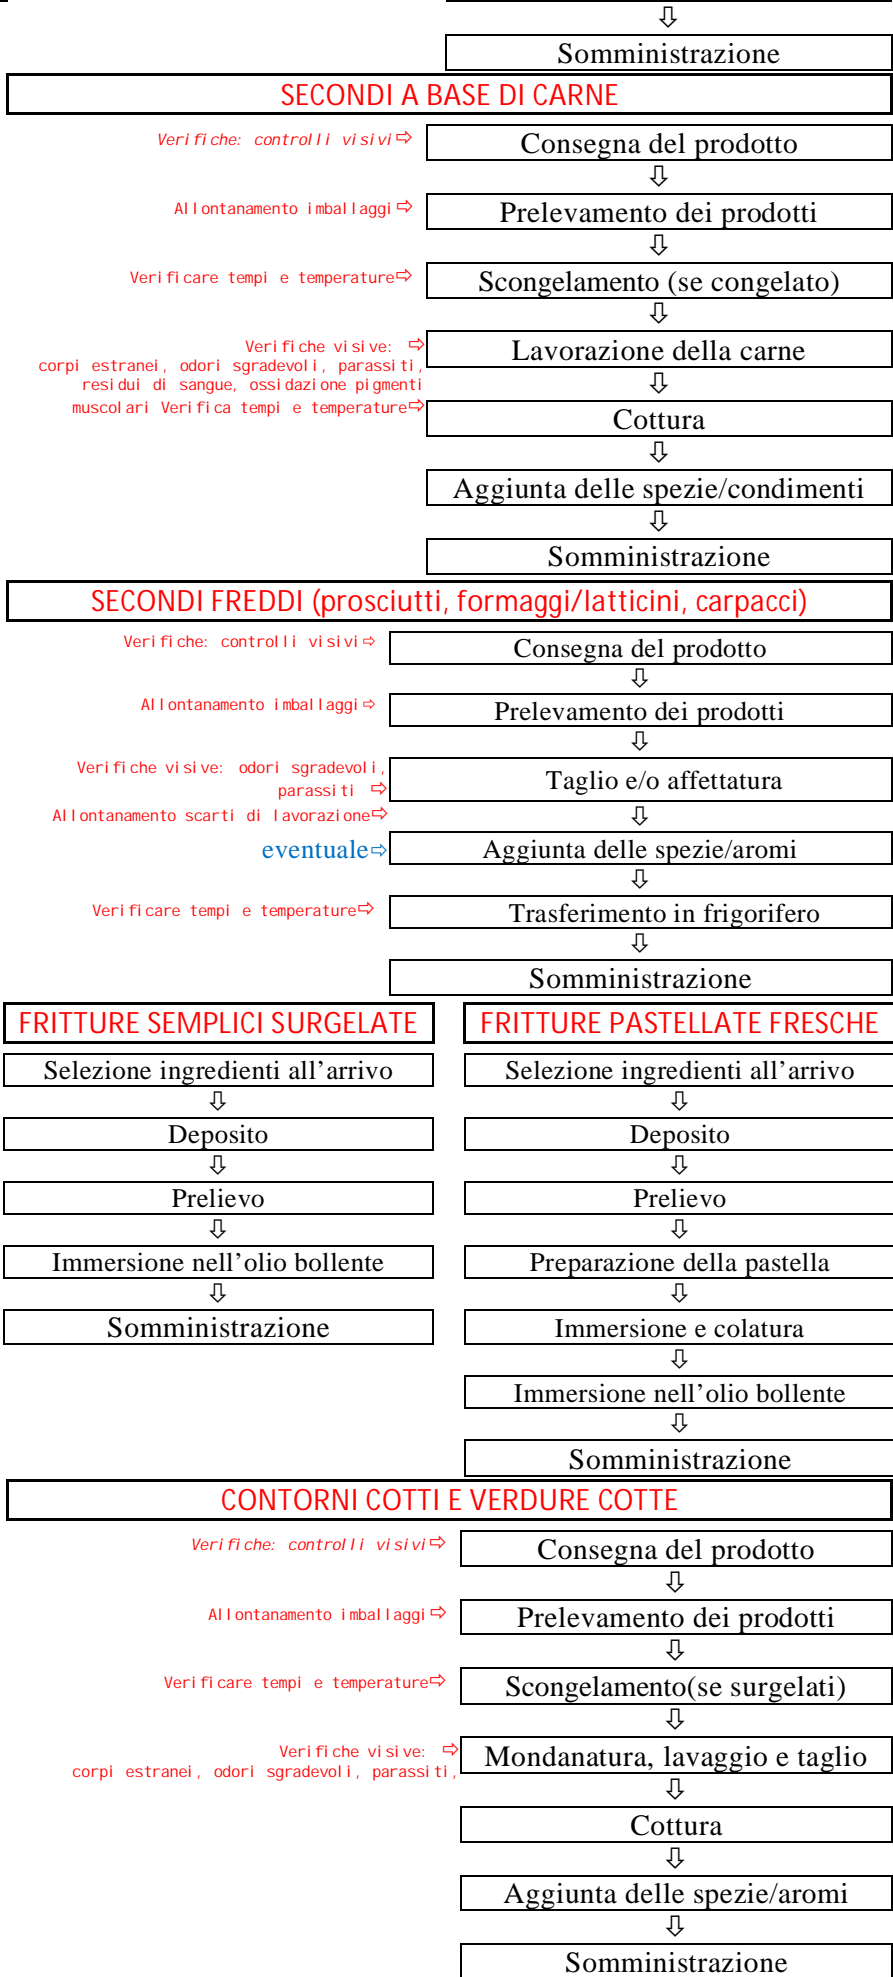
⇩
Somministrazione

SECONDI A BASE DI CARNE

Verifiche: controlli visivi⇨ Consegna del prodotto
⇩
Allontanamento imballaggi ⇨ Prelevamento dei prodotti
⇩
Verificare tempi e temperature⇨ Scongelamento (se congelato)
⇩
Verifiche visive: corpi estranei, odori sgradevoli, parassiti, residui di sangue, ossidazione pigmenti muscolari ⇨ Lavorazione della carne
⇩
Verifica tempi e temperature⇨ Cottura
⇩
Aggiunta delle spezie/condimenti
⇩
Somministrazione

SECONDI FREDDI (prosciutti, formaggi/latticini, carpacci)

Verifiche: controlli visivi⇨ Consegna del prodotto
⇩
Allontanamento imballaggi ⇨ Prelevamento dei prodotti
⇩
Verifiche visive: odori sgradevoli, parassiti ⇨ Taglio e/o affettatura
Allontanamento scarti di lavorazione⇨ ⇩
eventuale⇨ Aggiunta delle spezie/aromi
⇩
Verificare tempi e temperature⇨ Trasferimento in frigorifero
⇩
Somministrazione

FRITTURE SEMPLICI SURGELATE

Selezione ingredienti all'arrivo
⇩
Deposito
⇩
Prelievo
⇩
Immersione nell'olio bollente
⇩
Somministrazione

FRITTURE PASTELLATE FRESCHE

Selezione ingredienti all'arrivo
⇩
Deposito
⇩
Prelievo
⇩
Preparazione della pastella
⇩
Immersione e colatura
⇩
Immersione nell'olio bollente
⇩
Somministrazione

CONTORNI COTTI E VERDURE COTTE

Verifiche: controlli visivi⇨ Consegna del prodotto
⇩
Allontanamento imballaggi ⇨ Prelevamento dei prodotti
⇩
Verificare tempi e temperature⇨ Scongelamento(se surgelati)
⇩
Verifiche visive: corpi estranei, odori sgradevoli, parassiti, ⇨ Mondanatura, lavaggio e taglio
⇩
Cottura
⇩
Aggiunta delle spezie/aromi
⇩
Somministrazione